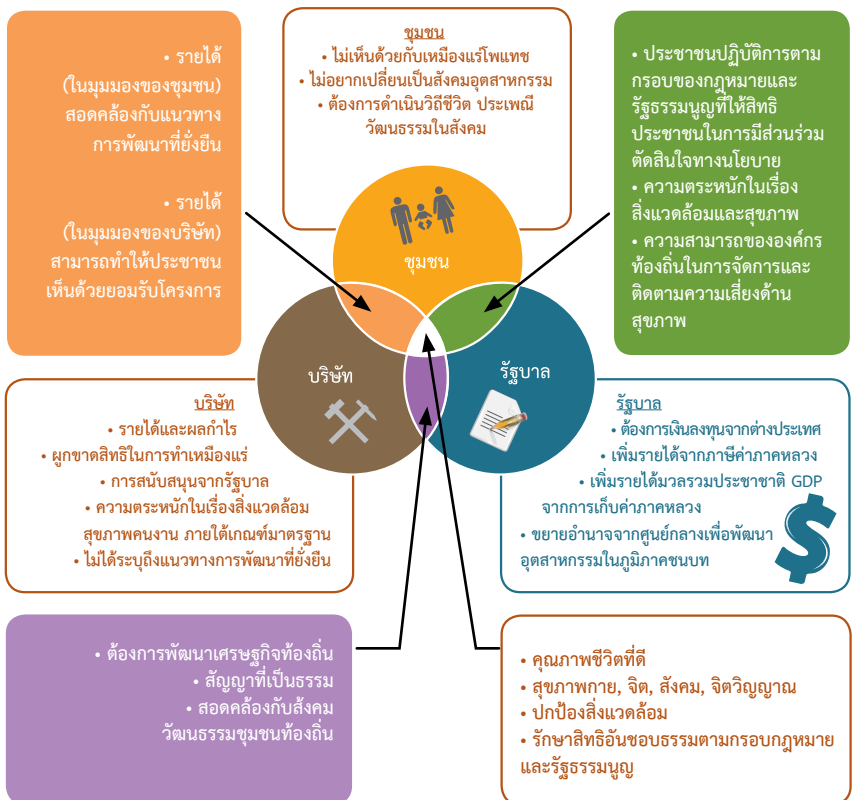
• รายได้ (ในมุมมองของชุมชน) สอดคล้องกับแนวทางการพัฒนาที่ยั่งยืน

• รายได้ (ในมุมมองของบริษัท) สามารถทำให้ประชาชนเห็นด้วยยอมรับโครงการ

ชุมชน
• ไม่เห็นด้วยกับเหมืองแร่โพแทช
• ไม่อยากเปลี่ยนเป็นสังคมอุตสาหกรรม
• ต้องการดำเนินวิถีชีวิต ประเพณี วัฒนธรรมในสังคม

• ประชาชนปฏิบัติการตามกรอบของกฎหมายและรัฐธรรมนูญที่ให้สิทธิประชาชนในการมีส่วนร่วมตัดสินใจทางนโยบาย
• ความตระหนักในเรื่องสิ่งแวดล้อมและสุขภาพ
• ความสามารถขององค์กรท้องถิ่นในการจัดการและติดตามความเสี่ยงด้านสุขภาพ

ชุมชน

บริษัท

รัฐบาล

บริษัท
• รายได้และผลกำไร
• ผูกขาดสิทธิในการทำเหมืองแร่
• การสนับสนุนจากรัฐบาล
• ความตระหนักในเรื่องสิ่งแวดล้อม สุขภาพคนงาน ภายใต้เกณฑ์มาตรฐาน
• ไม่ได้ระบุถึงแนวทางการพัฒนาที่ยั่งยืน

รัฐบาล
• ต้องการเงินลงทุนจากต่างประเทศ
• เพิ่มรายได้จากภาษีค่าภาคหลวง
• เพิ่มรายได้มวลรวมประชาชาติ GDP จากการเก็บค่าภาคหลวง
• ขยายอำนาจจากศูนย์กลางเพื่อพัฒนาอุตสาหกรรมในภูมิภาคชนบท

• ต้องการพัฒนาเศรษฐกิจท้องถิ่น
• สัญญาที่เป็นธรรม
• สอดคล้องกับสังคม วัฒนธรรมชุมชนท้องถิ่น

• คุณภาพชีวิตที่ดี
• สุขภาพกาย, จิต, สังคม, จิตวิญญาณ
• ปกป้องสิ่งแวดล้อม
• รักษาสิทธิอันชอบธรรมตามกรอบกฎหมายและรัฐธรรมนูญ